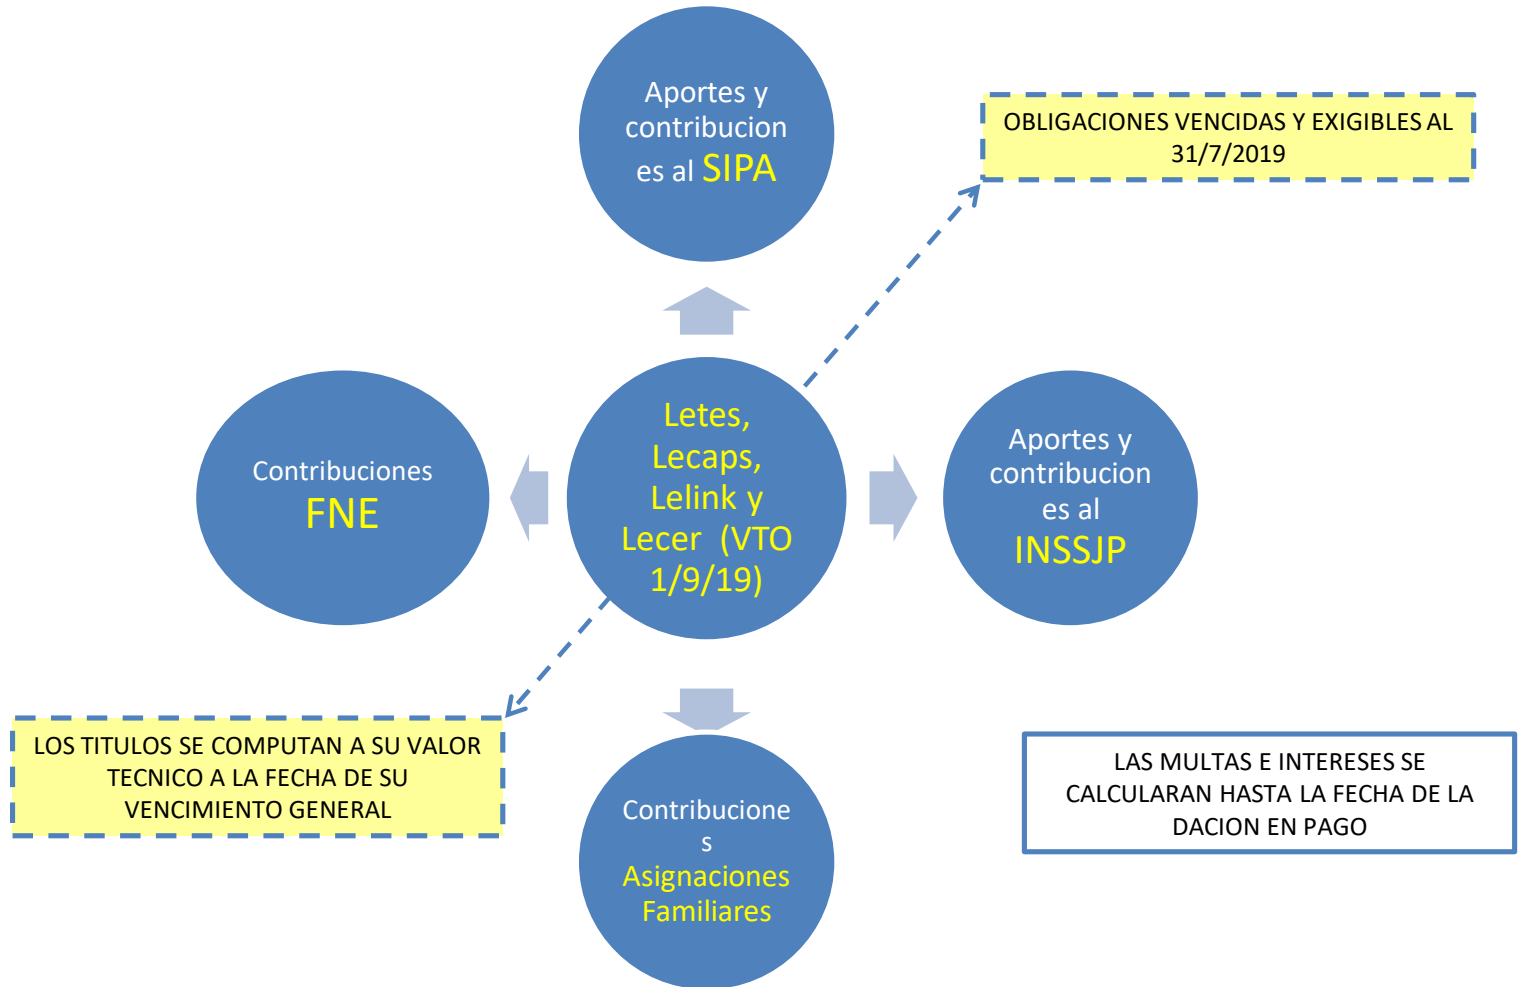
Aportes y contribuciones al SIPA

OBLIGACIONES VENCIDAS Y EXIGIBLES AL 31/7/2019

Contribuciones FNE

Letes, Lecaps, Lelink y Lecer (VTO 1/9/19)

Aportes y contribuciones al INSSJP

LOS TITULOS SE COMPUTAN A SU VALOR TECNICO A LA FECHA DE SU VENCIMIENTO GENERAL

Contribuciones Asignaciones Familiares

LAS MULTAS E INTERESES SE CALCULARAN HASTA LA FECHA DE LA DACION EN PAGO